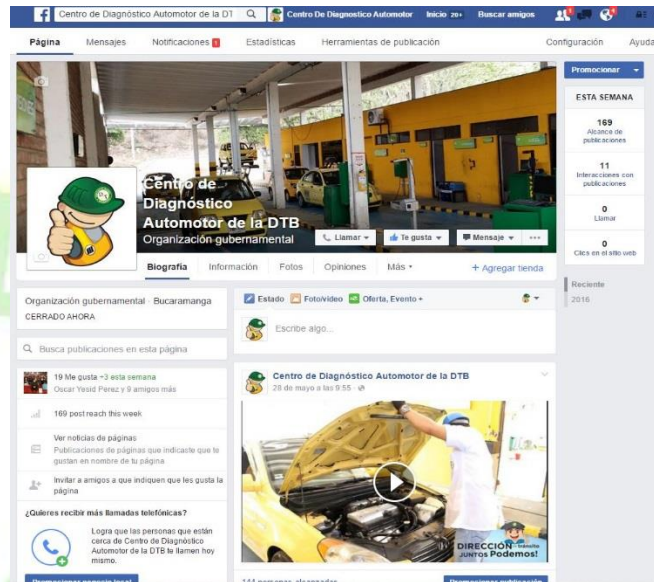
Centro de Diagnóstico Automotor de la DT

Centro De Diagnóstico Automotor Inicio 20+ Buscar amigos

Página Mensajes Notificaciones 1 Estadísticas Herramientas de publicación Configuración Ayuda

Promocionar

ESTA SEMANA

169
Alcance de publicaciones

11
Interacciones con publicaciones

0
Llamar

0
Clics en el sitio web

Reciente
2016

Centro de Diagnóstico Automotor de la DTB
Organización gubernamental

Llamar Te gusta Mensaje ...

Biografía Información Fotos Opiniones Más + Agregar tienda

Organización gubernamental · Bucaramanga
CERRADO AHORA

Busca publicaciones en esta página

19 Me gusta +3 esta semana
Oscar Yesid Perez y 9 amigos más

169 post reach this week

Ver noticias de páginas
Publicaciones de páginas que indicaste que te gustan en nombre de tu página

Invitar a amigos a que indiquen que les gusta la página

¿Quieres recibir más llamadas telefónicas?

Logra que las personas que están cerca de Centro de Diagnóstico Automotor de la DTB te llamen hoy mismo.

Estado Foto/video Oferta, Evento +

Escribe algo...

Centro de Diagnóstico Automotor de la DTB
28 de mayo a las 9:55 ·

DIRECCIÓN de Tránsito JUNTOS Podemos!

144 personas alcanzadas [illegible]